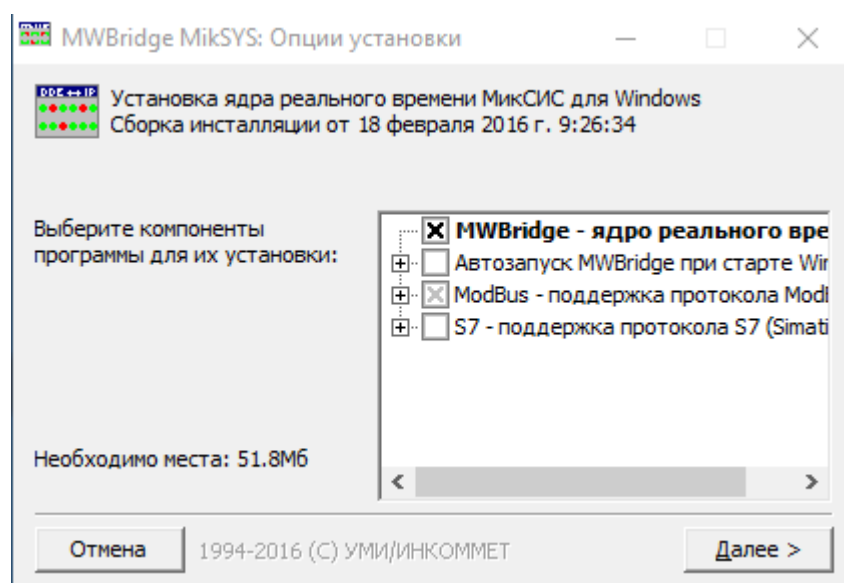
MWBridge MikSYS: Опции установки

Установка ядра реального времени МикСИС для Windows
Сборка инсталляции от 18 февраля 2016 г. 9:26:34

Выберите компоненты программы для их установки:

MWBridge - ядро реального вре
Автозапуск MWBridge при старте Wir
ModBus - поддержка протокола Modl
S7 - поддержка протокола S7 (Simati

Необходимо места: 51.8Мб

Отмена
1994-2016 (C) УМИ/ИНКОММЕТ
Далее >